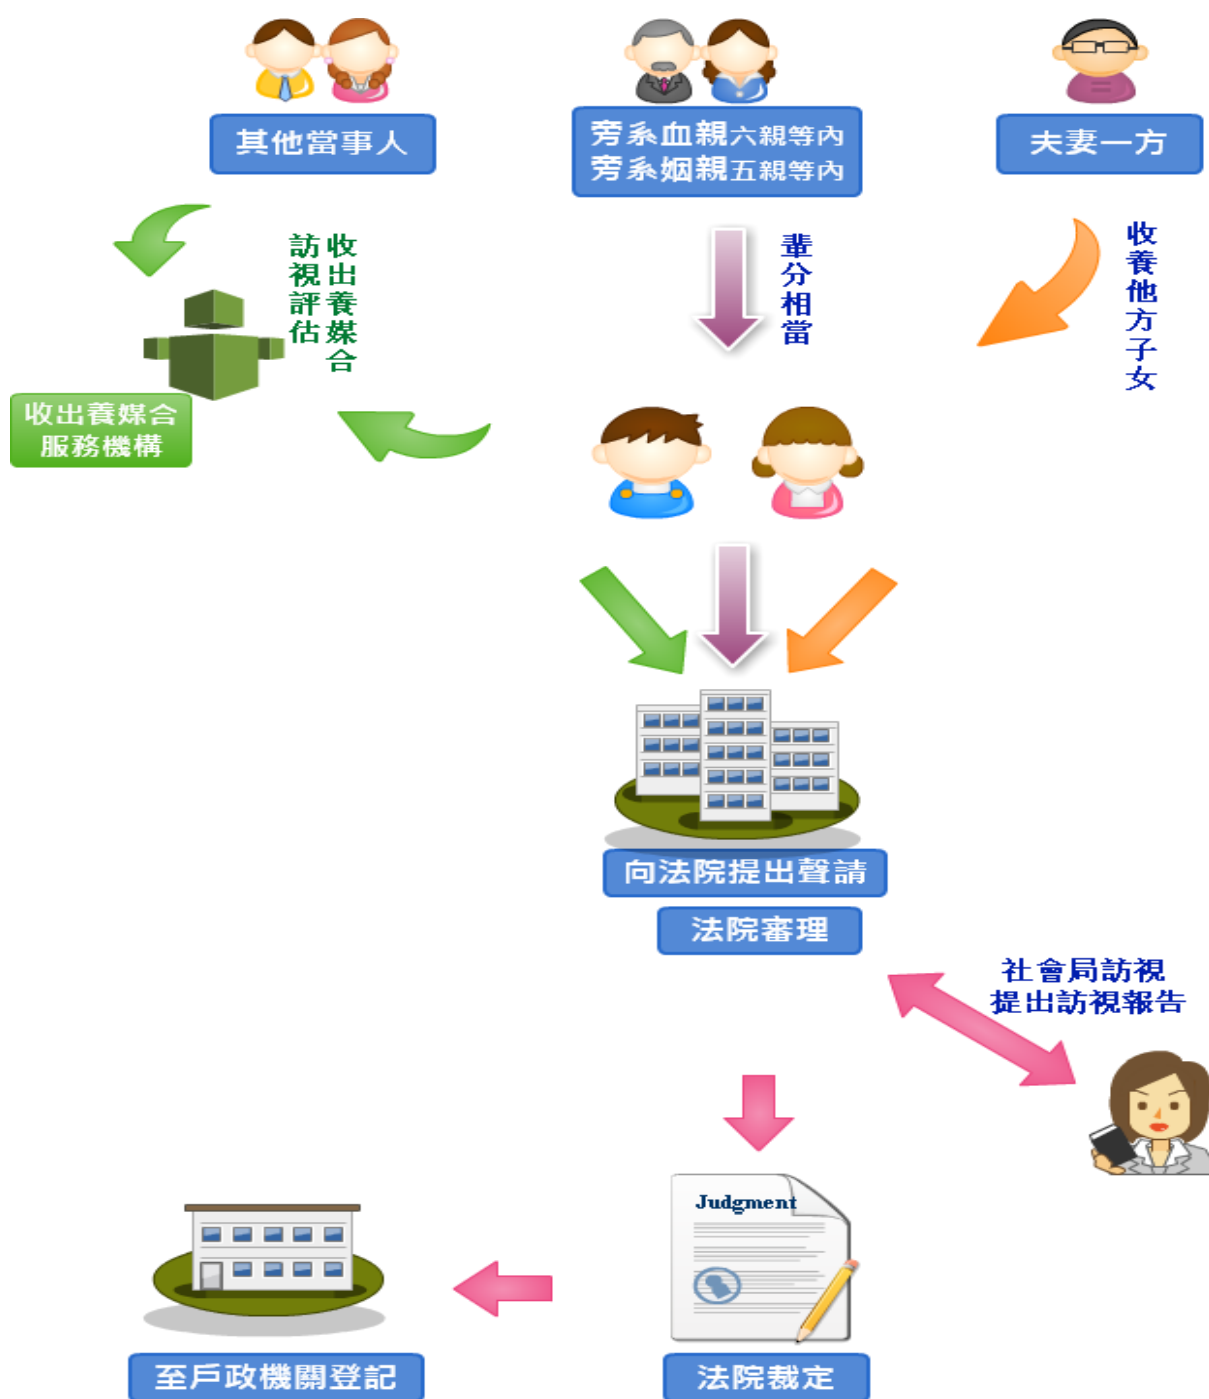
其他當事人

旁系血親六親等內
旁系姻親五親等內

夫妻一方

收出養媒合
訪視評估

輩分相當

收養他方子女

收出養媒合
服務機構

向法院提出聲請

法院審理

社會局訪視
提出訪視報告

Judgment

至戶政機關登記

法院裁定